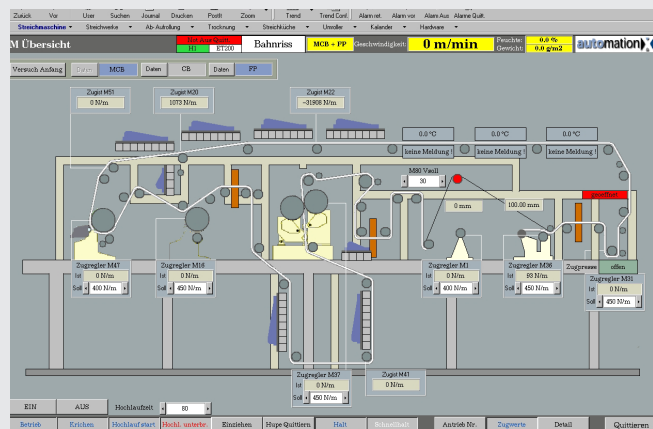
Zurück Vor User Suchen Journal Drucken Postfl Zoom Trend Trend Conf Alarm net Alarm vor Alarm Aus Alarme Quitt.

Streichmaschine Streichwerke Ab- Aufrollung Trocknung Streichküche Umroller Kalender Hardware

M Übersicht

Rol. Ausgabe
H1 ET200

Bahnriss

MCB + PP

Geschwindigkeit: 0 m/min

Feuchte: 0.0 %
Gewicht: 0.0 g/m2

automation X

Versuch Anfang Daten MCB Daten CB Daten PP

Zugist M51
0 N/m

Zugist M20
1073 N/m

Zugist M22
-31908 N/m

0.0 °C
0.0 °C
0.0 °C

keine Meldung !
keine Meldung !
keine Meldung !

M80 Vaoll
30

gestellt

0 mm
100.00 mm

Zugregler M47
Ist 0 N/m
Soll 400 N/m

Zugregler M18
Ist 0 N/m
Soll 450 N/m

Zugregler M1
Ist 0 N/m
Soll 400 N/m

Zugregler M36
Ist 93 N/m
Soll 450 N/m

Zugpresse offen

Zugregler M31
Ist 0 N/m
Soll 450 N/m

Zugregler M37
Ist 0 N/m
Soll 450 N/m

Zugist M41
0 N/m

EIN AUS Hochlaufzeit 80

Betrieb Kriechen Hochlauf start Hochl. unterbr. Einziehen Hupe Quittiern Halt Schnellhalt Antrieb Nr. Zugwerte Detail Quittieren